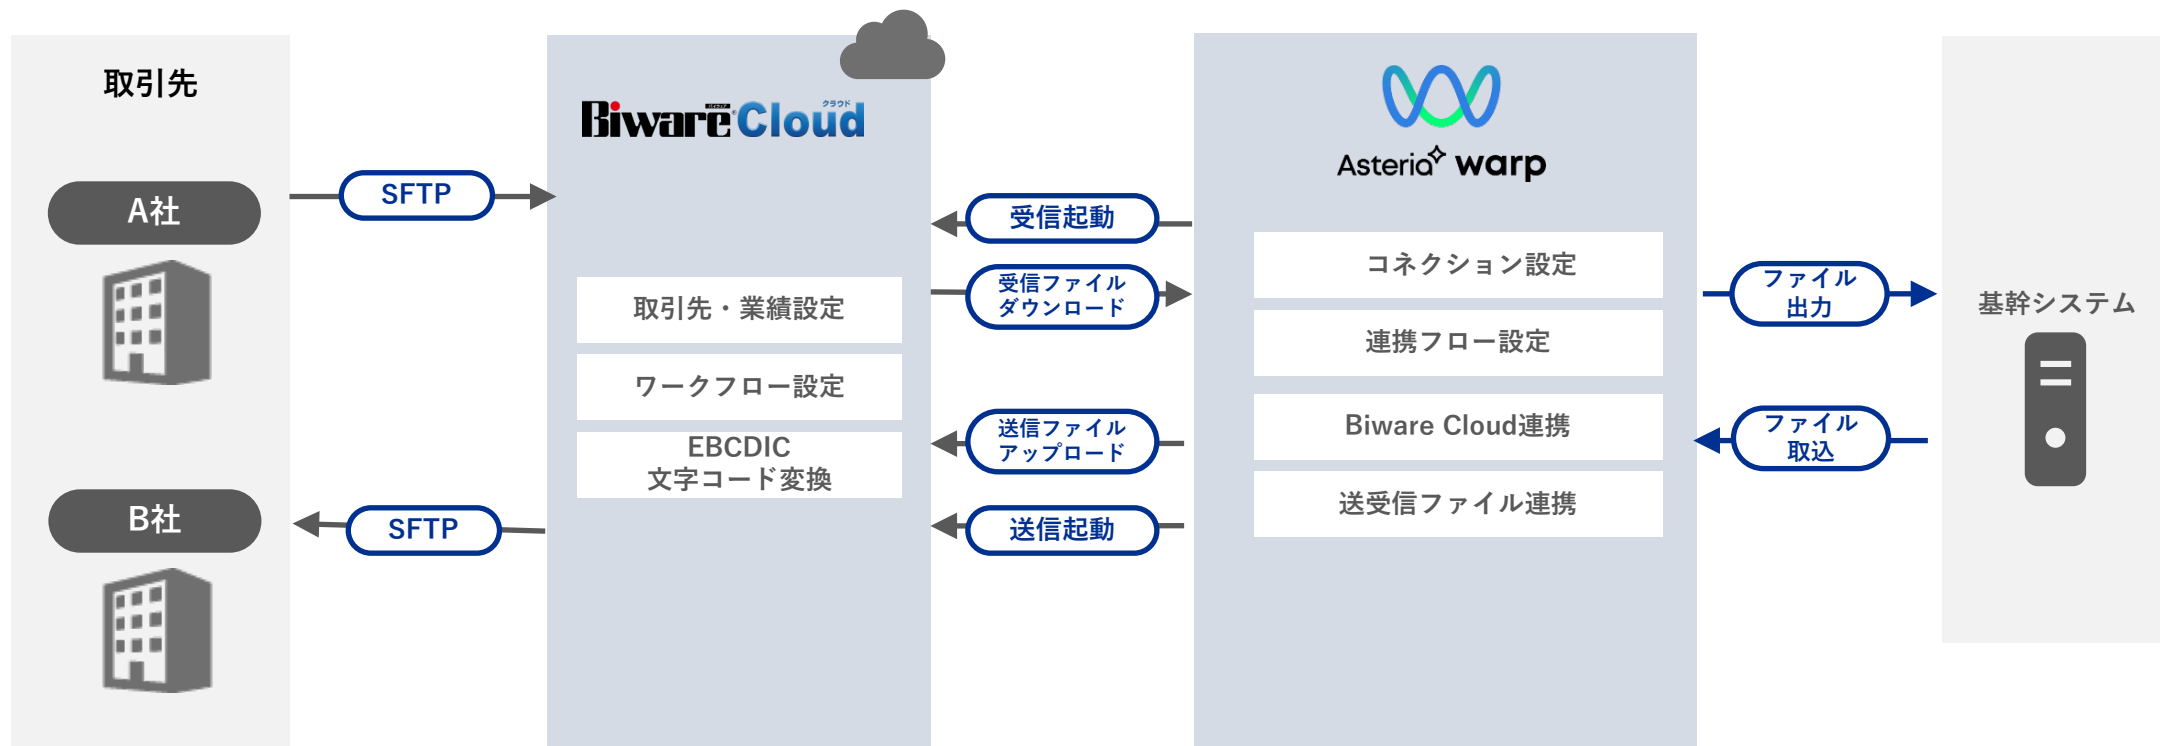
取引先

A社

B社

SFTP

SFTP

Biware Cloud クラウド

取引先・業績設定

ワークフロー設定

EBCDIC
文字コード変換

受信起動

受信ファイル
ダウンロード

送信ファイル
アップロード

送信起動

Asteria warp

コネクション設定

連携フロー設定

Biware Cloud連携

送受信ファイル連携

ファイル
出力

ファイル
取込

基幹システム